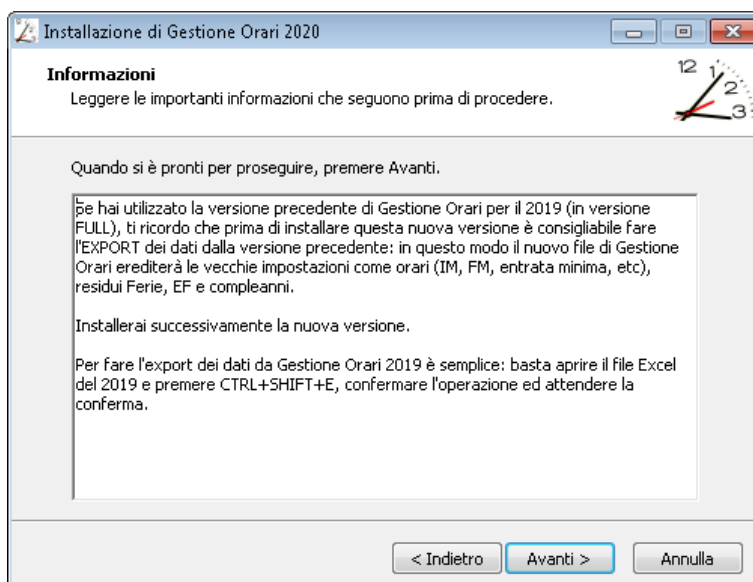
Installazione di Gestione Orari 2020

Informazioni
Leggere le importanti informazioni che seguono prima di procedere.

12 1 2 3

Quando si è pronti per proseguire, premere Avanti.

Se hai utilizzato la versione precedente di Gestione Orari per il 2019 (in versione FULL), ti ricordo che prima di installare questa nuova versione è consigliabile fare l'EXPORT dei dati dalla versione precedente: in questo modo il nuovo file di Gestione Orari erediterà le vecchie impostazioni come orari (IM, FM, entrata minima, etc), residui Ferie, EF e compleanni.

Installerai successivamente la nuova versione.

Per fare l'export dei dati da Gestione Orari 2019 è semplice: basta aprire il file Excel del 2019 e premere CTRL+SHIFT+E, confermare l'operazione ed attendere la conferma.

< Indietro
Avanti >
Annulla